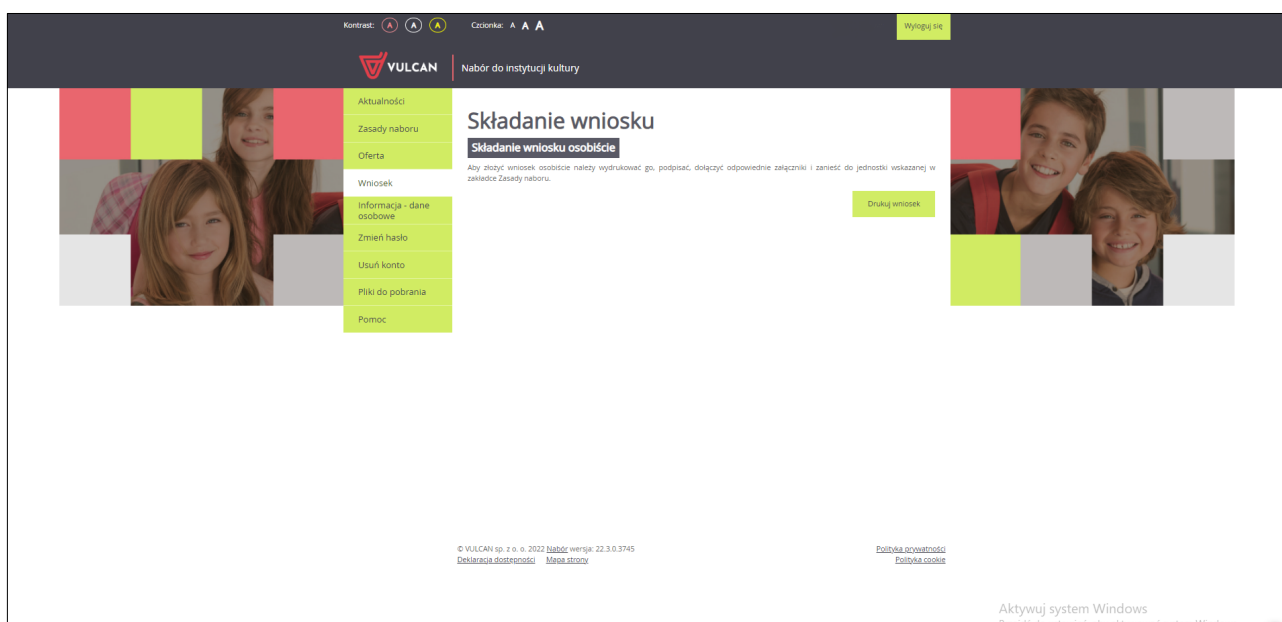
Kontrast: A A A Czcionka: A A A

Wyloguj się

VULCAN Nabór do instytucji kultury

Aktualności
Zasady naboru
Oferta
Wniosek
Informacja - dane osobowe
Zmień hasło
Usuń konto
Pliki do pobrania
Pomoc

Składanie wniosku

Składanie wniosku osobiście

Aby złożyć wniosek osobiście należy wydrukować go, podpisać, dołączyć odpowiednie załączniki i zanieść do jednostki wskazanej w zakładce Zasady naboru.

Drukuj wniosek

© VULCAN sp. z o. o. 2022 Nabór wersja: 22.3.0.3745
Deklaracja dostępności Mapa strony

Polityka prywatności
Polityka cookie

Aktywuj system Windows
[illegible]